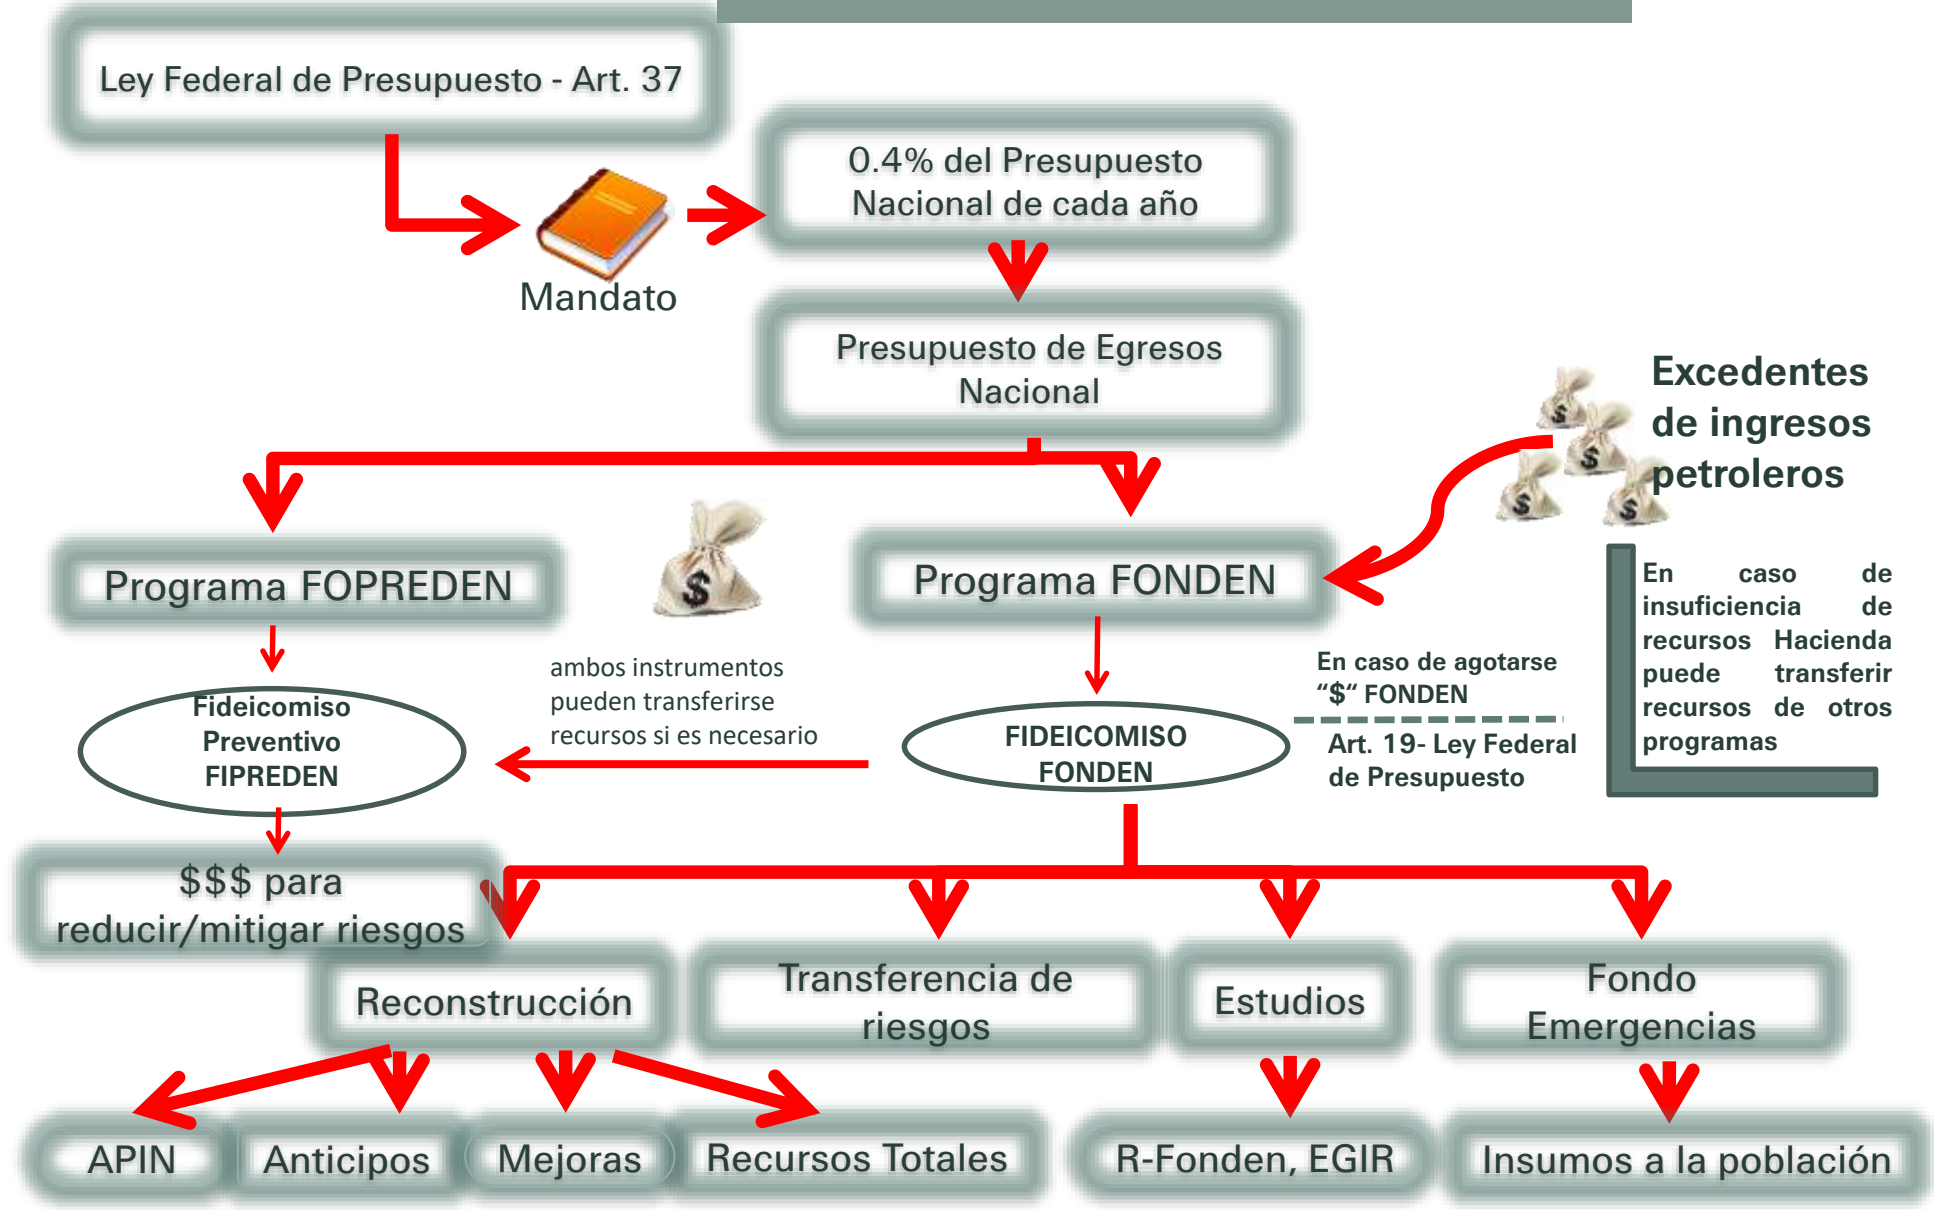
Ley Federal de Presupuesto - Art. 37

Mandato

0.4% del Presupuesto Nacional de cada año

Presupuesto de Egresos Nacional

Excedentes de ingresos petroleros

Programa FOPREDEN

Programa FONDEN

En caso de insuficiencia de recursos Hacienda puede transferir recursos de otros programas

ambos instrumentos pueden transferirse recursos si es necesario

En caso de agotarse "$" FONDEN

Art. 19- Ley Federal de Presupuesto

Fideicomiso Preventivo FIPREDEN

FIDEICOMISO FONDEN

$$$ para reducir/mitigar riesgos

Reconstrucción

Transferencia de riesgos

Estudios

Fondo Emergencias

APIN

Anticipos

Mejoras

Recursos Totales

R-Fonden, EGIR

Insumos a la población